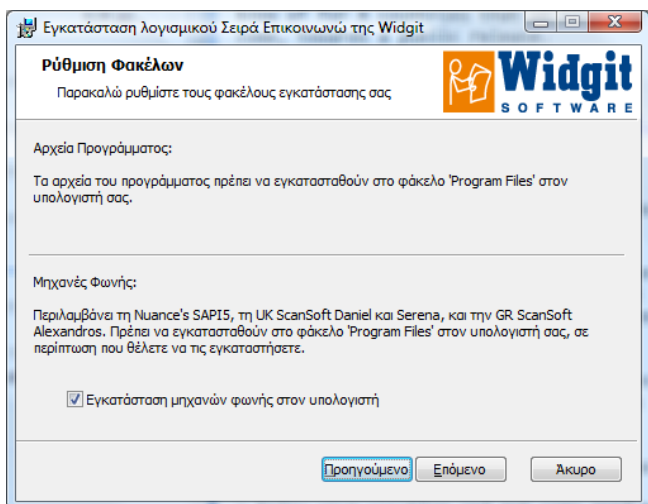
Εγκατάσταση λογισμικού Σειρά Επικοινωνώ της Widgit

Ρύθμιση Φακέλων

Παρακαλώ ρυθμίστε τους φακέλους εγκατάστασης σας

Widgit SOFTWARE

Αρχεία Προγράμματος:

Τα αρχεία του προγράμματος πρέπει να εγκατασταθούν στο φάκελο 'Program Files' στον υπολογιστή σας.

Μηχανές Φωνής:

Περιλαμβάνει τη Nuance's SAPI5, τη UK ScanSoft Daniel και Serena, και την GR ScanSoft Alexandros. Πρέπει να εγκατασταθούν στο φάκελο 'Program Files' στον υπολογιστή σας, σε περίπτωση που θέλετε να τις εγκαταστήσετε.

Εγκατάσταση μηχανών φωνής στον υπολογιστή

Προηγούμενο Επόμενο Άκυρο